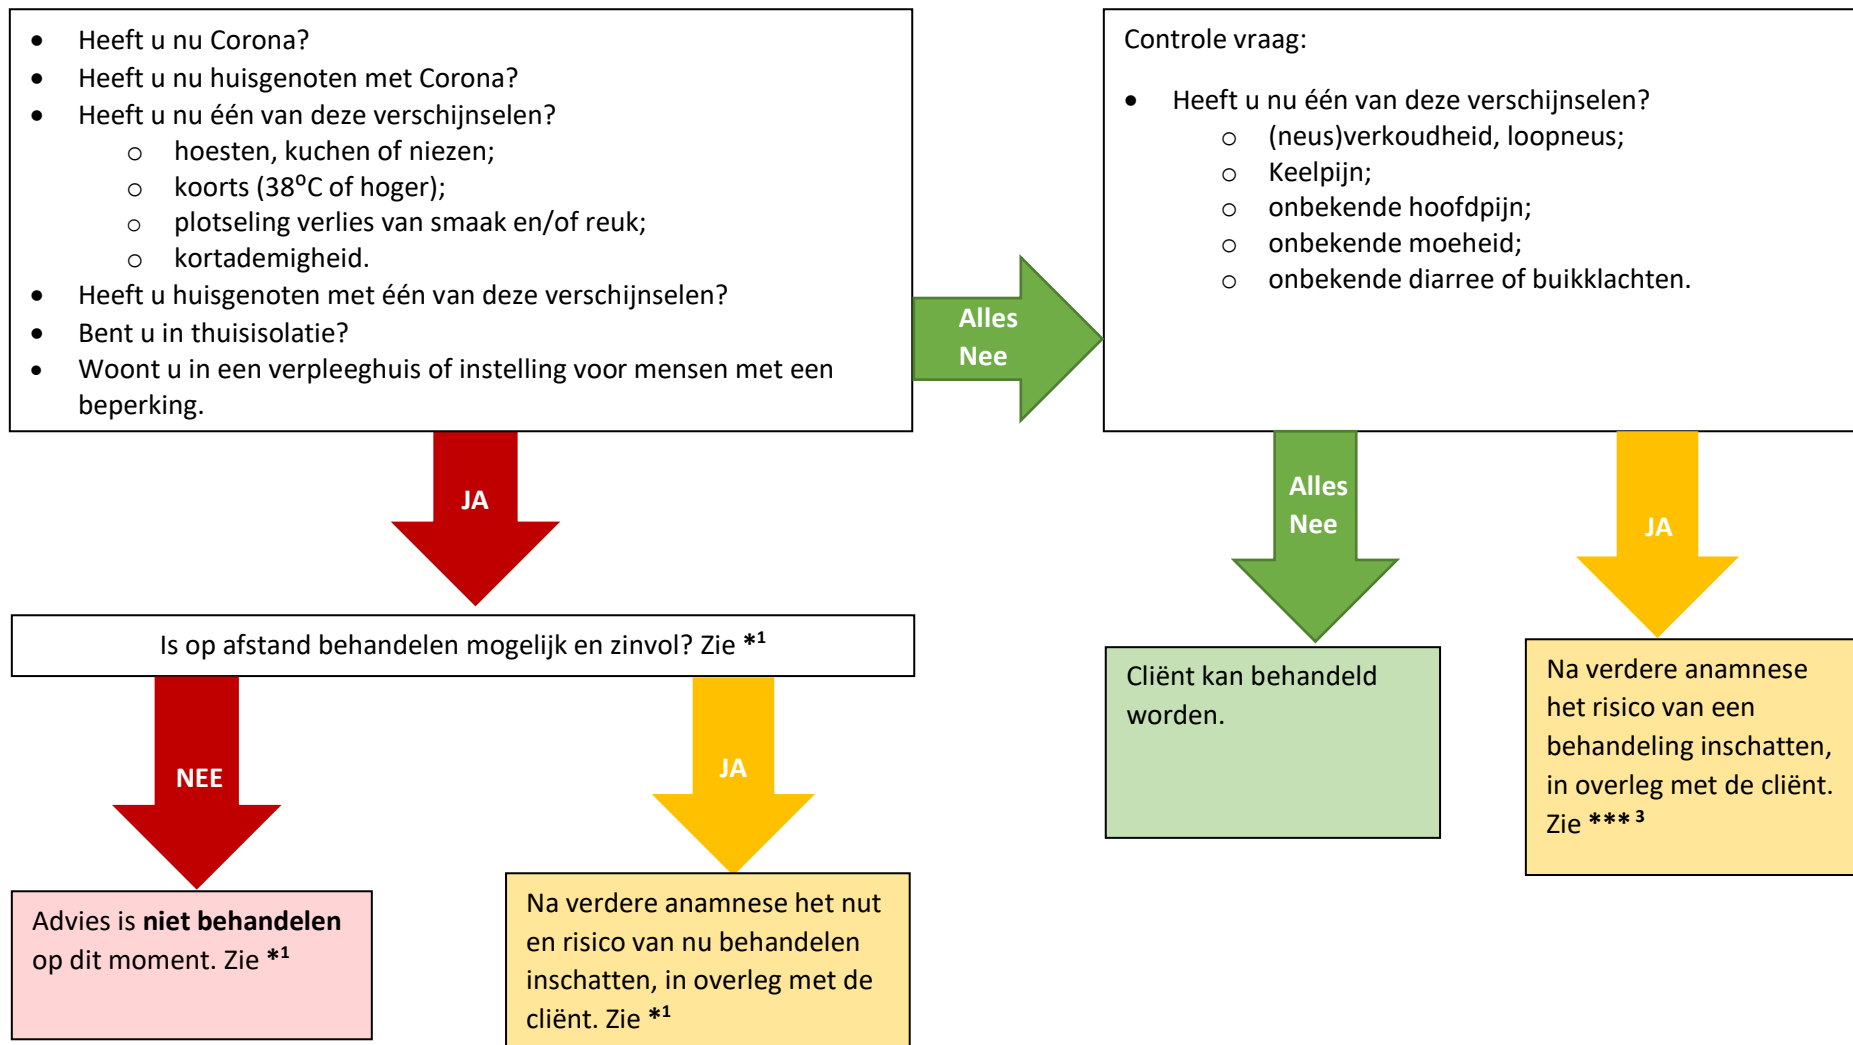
- Heeft u nu Corona?
- Heeft u nu huisgenoten met Corona?
- Heeft u nu één van deze verschijnselen?
  - hoesten, kuchen of niezen;
  - koorts (38$^o$C of hoger);
  - plotseling verlies van smaak en/of reuk;
  - kortademigheid.
- Heeft u huisgenoten met één van deze verschijnselen?
- Bent u in thuisisolatie?
- Woont u in een verpleeghuis of instelling voor mensen met een beperking.

Alles Nee

Controle vraag:

- Heeft u nu één van deze verschijnselen?
  - (neus)verkoudheid, loopneus;
  - Keelpijn;
  - onbekende hoofdpijn;
  - onbekende moeheid;
  - onbekende diarree of buikklachten.

JA

Alles Nee

JA

Is op afstand behandelen mogelijk en zinvol? Zie *$^1$

Cliënt kan behandeld worden.

Na verdere anamnese het risico van een behandeling inschatten, in overleg met de cliënt. Zie *** $^3$

NEE

JA

Advies is **niet behandelen** op dit moment. Zie *$^1$

Na verdere anamnese het nut en risico van nu behandelen inschatten, in overleg met de cliënt. Zie *$^1$